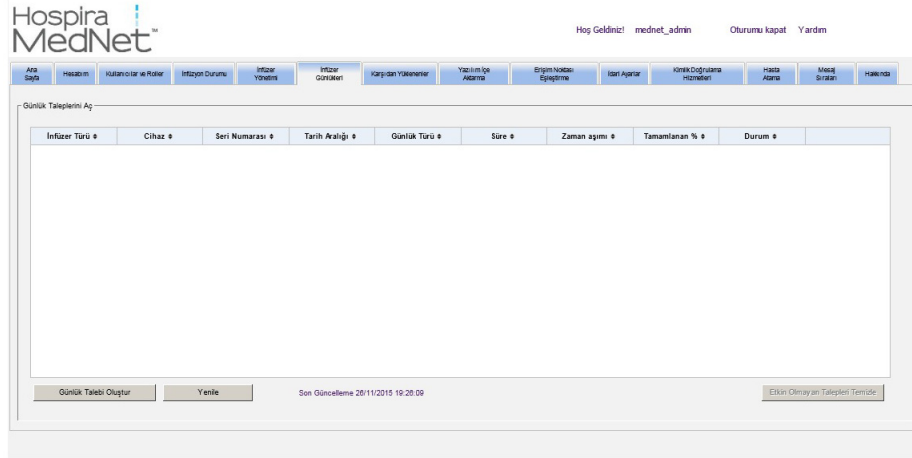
Hospira MedNet™

Hoş Geldiniz! mednet_admin Oturumu kapat Yardım

Ana Sayfa | Hesabım | Kullanıcılar ve Roller | İnfüzyon Durumu | İnfüzer Yönetimi | İnfüzer Günlükleri | Karşıdan Yüklenenler | Yazılım İçe Aktarma | Erişim Noktası Eşleştirme | İdari Ayarlar | Kimlik Doğrulama Hizmetleri | Hasta Atama | Mesaj Sıraları | Hakkında

Günlük Taleplerini Aç

| İnfüzer Türü ⬍ | Cihaz ⬍ | Seri Numarası ⬍ | Tarih Aralığı ⬍ | Günlük Türü ⬍ | Süre ⬍ | Zaman aşımı ⬍ | Tamamlanan % ⬍ | Durum ⬍ |
|---|---|---|---|---|---|---|---|---|

Günlük Talebi Oluştur | Yenile | Son Güncelleme 26/11/2015 19:26:09 | Etkin Olmayan Talepleri Temizle